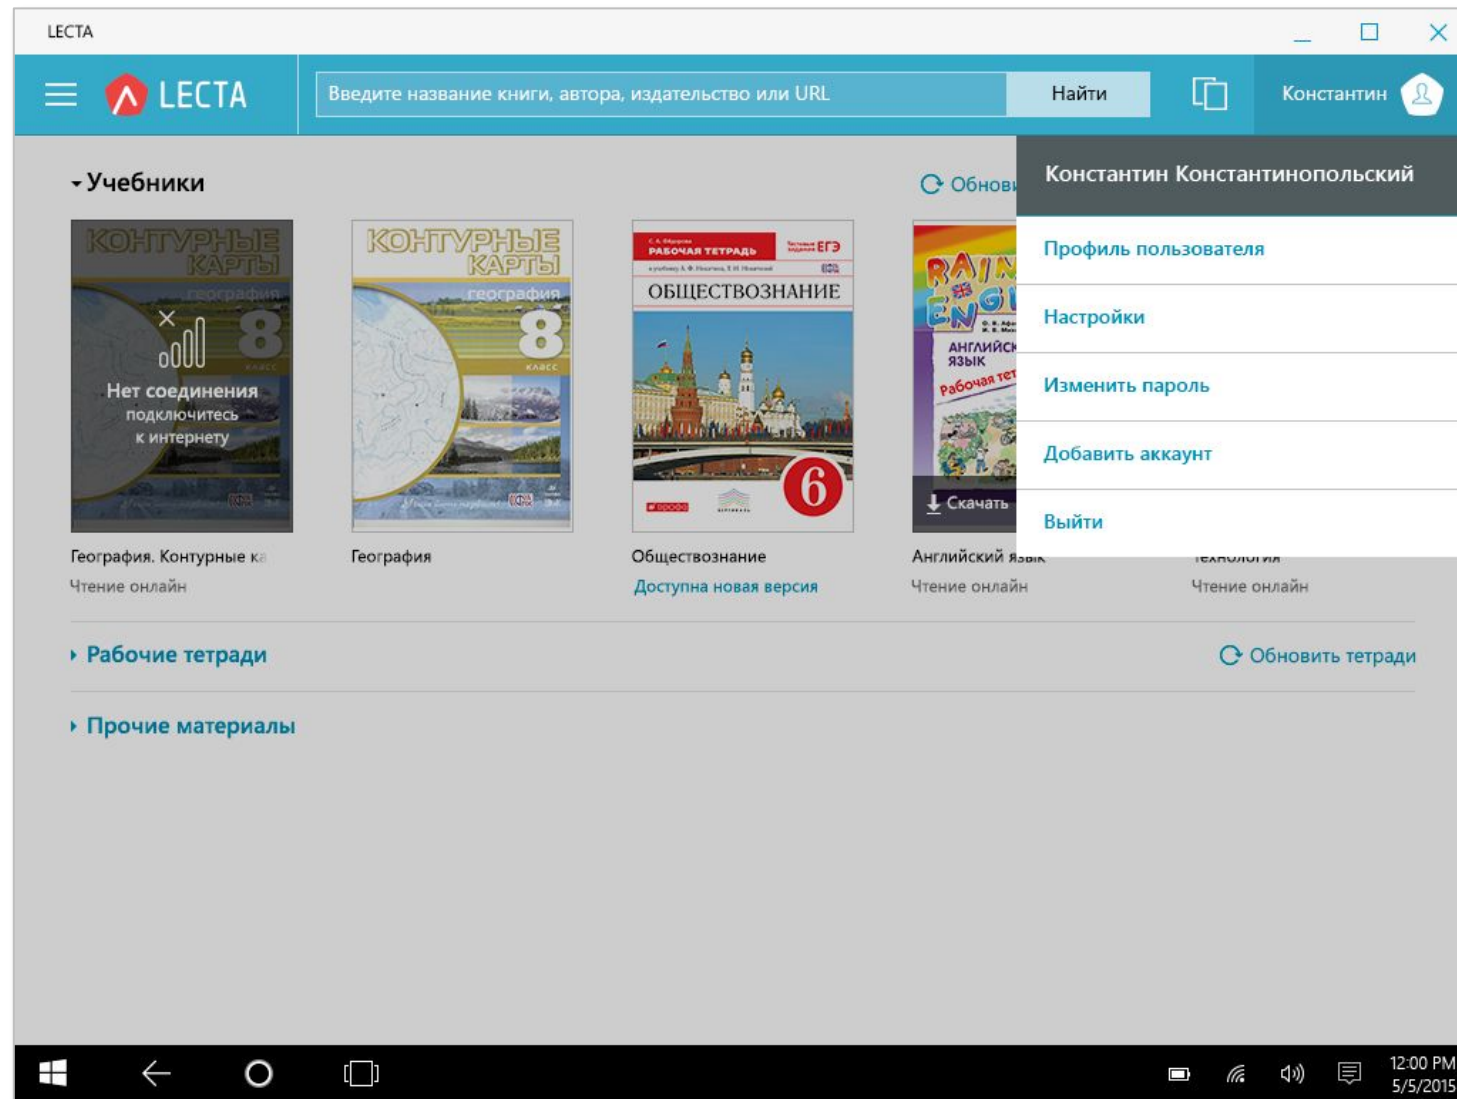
LECTA

LECTA

Введите название книги, автора, издательство или URL

Найти

Константин

Учебники

Обнов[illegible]

КОНТУРНЫЕ КАРТЫ география 8 КЛАСС

Нет соединения подключитесь к интернету

КОНТУРНЫЕ КАРТЫ география 8 КЛАСС

РАБОЧАЯ ТЕТРАДЬ ЕГЭ

ОБЩЕСТВОЗНАНИЕ

6

RAIN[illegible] ENG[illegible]

АНГЛИЙСК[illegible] ЯЗЫК

Рабочая тет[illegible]

Скачать

География. Контурные к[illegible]

Чтение онлайн

География

Обществознание

Доступна новая версия

Английский язык

Чтение онлайн

Технология

Чтение онлайн

Рабочие тетради

Обновить тетради

Прочие материалы

Константин Константинопольский

Профиль пользователя

Настройки

Изменить пароль

Добавить аккаунт

Выйти

12:00 PM
5/5/2015